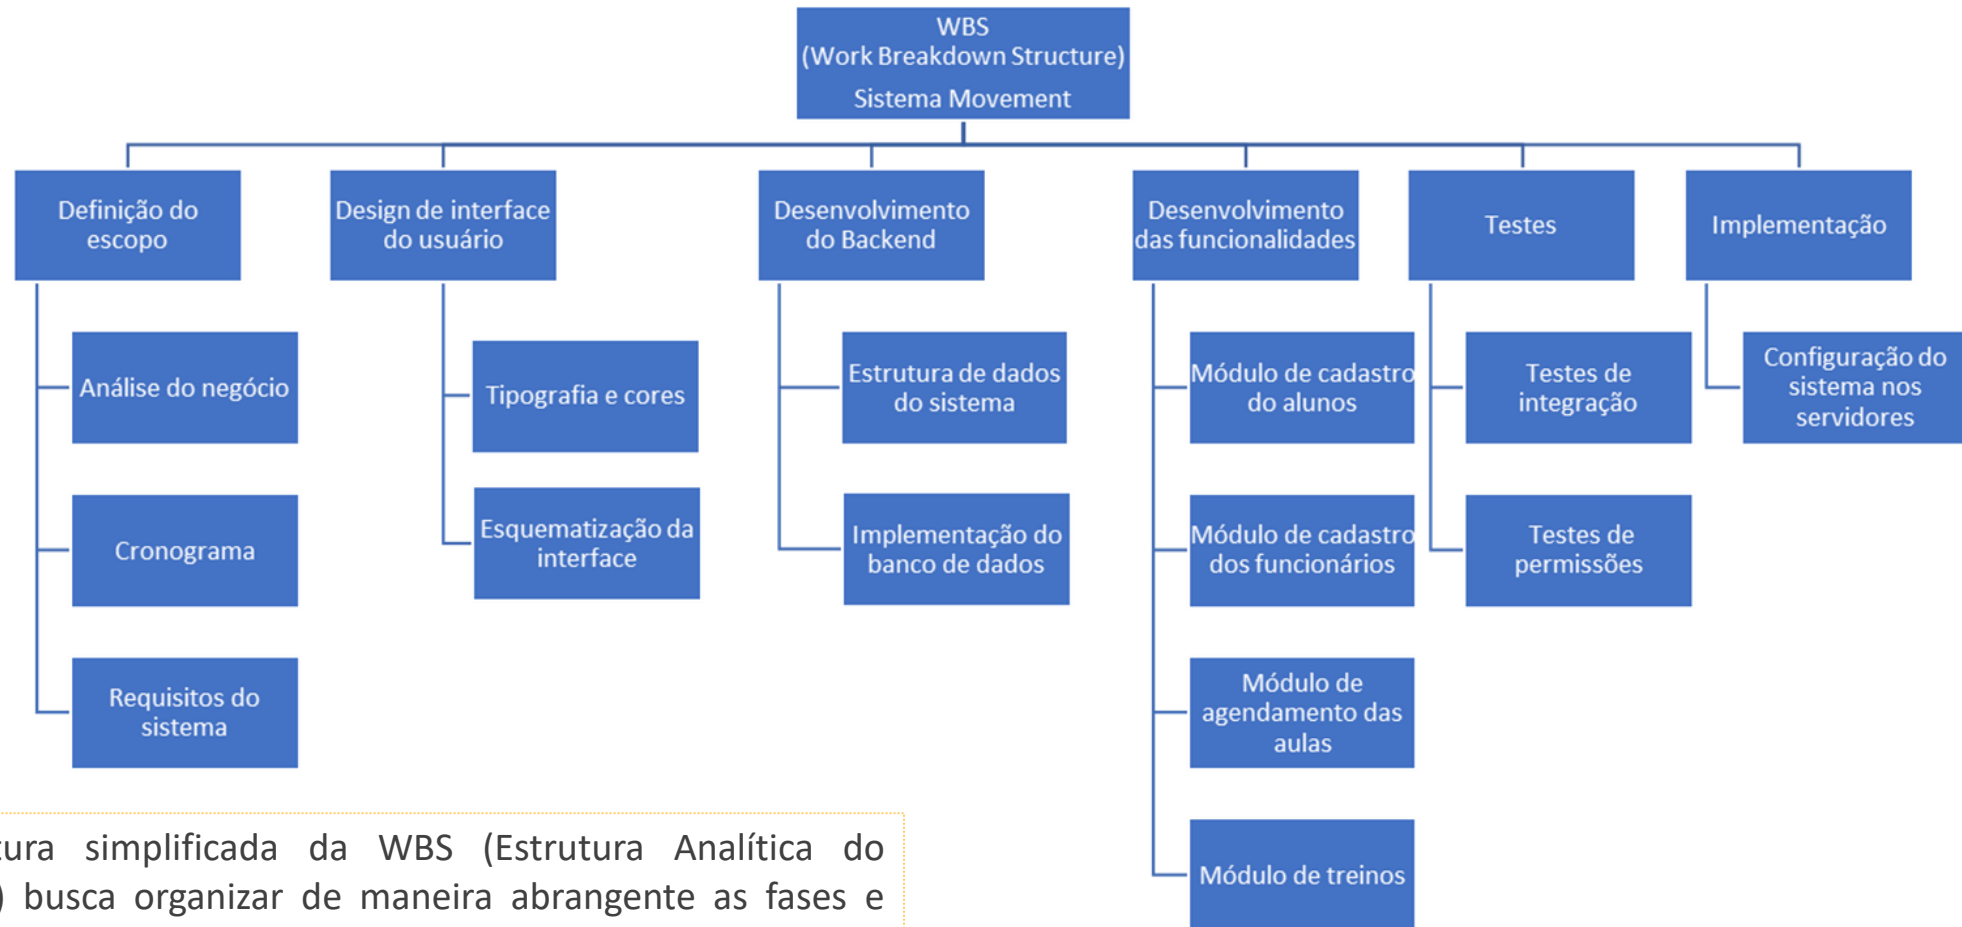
WBS
(Work Breakdown Structure)
Sistema Movement

Definição do escopo

Análise do negócio

Cronograma

Requisitos do sistema

Design de interface do usuário

Tipografia e cores

Esquematização da interface

Desenvolvimento do Backend

Estrutura de dados do sistema

Implementação do banco de dados

Desenvolvimento das funcionalidades

Módulo de cadastro do alunos

Módulo de cadastro dos funcionários

Módulo de agendamento das aulas

Módulo de treinos

Testes

Testes de integração

Testes de permissões

Implementação

Configuração do sistema nos servidores

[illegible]ura simplificada da WBS (Estrutura Analítica do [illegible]) busca organizar de maneira abrangente as fases e